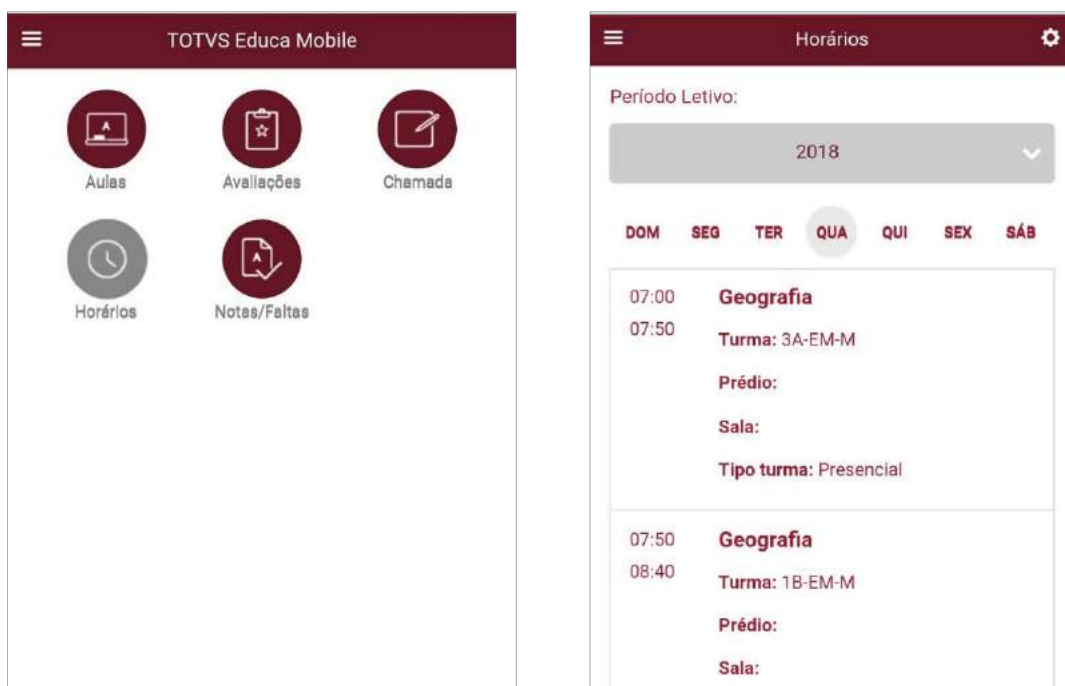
TOTVS Educa Mobile

Aulas
Avaliações
Chamada
Horários
Notas/Faltas

Horários

Período Letivo:

2018

DOM SEG TER QUA QUI SEX SÁB

07:00
07:50
Geografia
Turma: 3A-EM-M
Prédio:
Sala:
Tipo turma: Presencial

07:50
08:40
Geografia
Turma: 1B-EM-M
Prédio:
Sala: